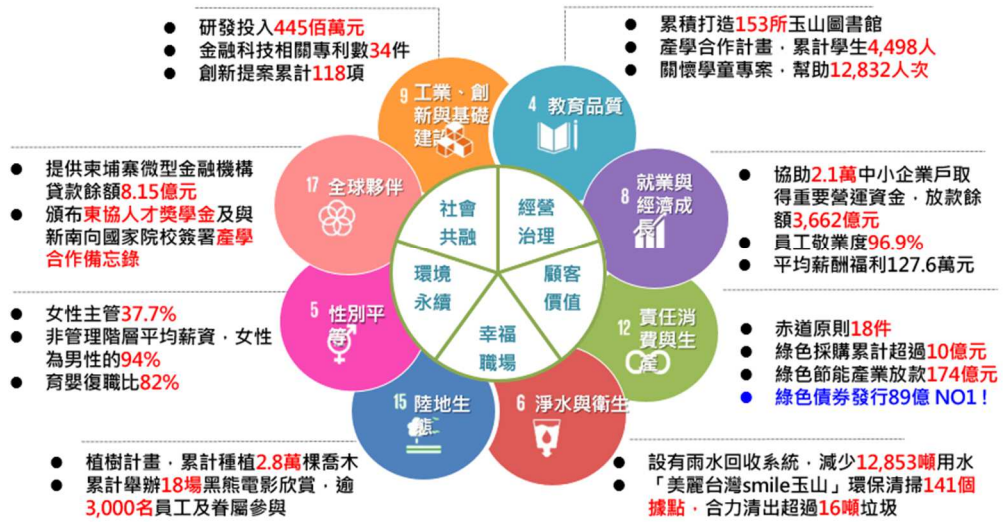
- 研發投入445佰萬元
- 金融科技相關專利數34件
- 創新提案累計118項

- 累積打造153所玉山圖書館
- 產學合作計畫，累計學生4,498人
- 關懷學童專案，幫助12,832人次

- 提供柬埔寨微型金融機構貸款餘額8.15億元
- 頒布東協人才獎學金及與新南向國家院校簽署產學合作備忘錄

- 協助2.1萬中小企業戶取得重要營運資金，放款餘額3,662億元
- 員工敬業度96.9%
- 平均薪酬福利127.6萬元

- 女性主管37.7%
- 非管理階層平均薪資，女性為男性的94%
- 育嬰復職比82%

- 赤道原則18件
- 綠色採購累計超過10億元
- 綠色節能產業放款174億元
- 綠色債券發行89億 NO1！

- 植樹計畫，累計種植2.8萬棵喬木
- 累計舉辦18場黑熊電影欣賞，逾3,000名員工及眷屬參與

- 設有雨水回收系統，減少12,853噸用水
- 「美麗台灣smile玉山」環保清掃141個據點，合力清出超過16噸垃圾

9 工業、創新與基礎建設
4 教育品質
8 就業與經濟成長
12 責任消費與生產
6 淨水與衛生
15 陸地生態
5 性別平等
17 全球夥伴

社會共融
經營治理
顧客價值
幸福職場
環境永續